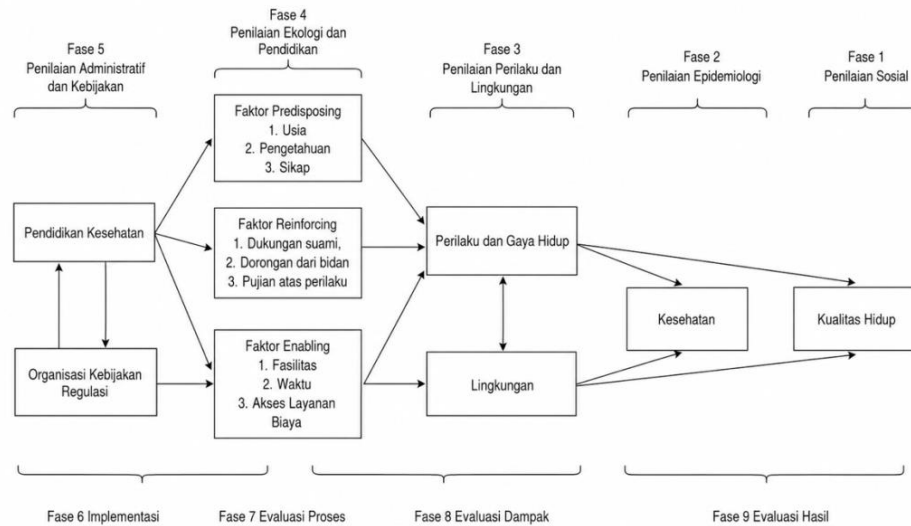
Fase 5
Penilaian Administratif dan Kebijakan

Fase 4
Penilaian Ekologi dan Pendidikan

Fase 3
Penilaian Perilaku dan Lingkungan

Fase 2
Penilaian Epidemiologi

Fase 1
Penilaian Sosial

Faktor Predisposing
1. Usia
2. Pengetahuan
3. Sikap

Pendidikan Kesehatan

Faktor Reinforcing
1. Dukungan suami,
2. Dorongan dari bidan
3. Pujian atas perilaku

Perilaku dan Gaya Hidup

Kesehatan

Kualitas Hidup

Organisasi Kebijakan Regulasi

Faktor Enabling
1. Fasilitas
2. Waktu
3. Akses Layanan Biaya

Lingkungan

Fase 6 Implementasi

Fase 7 Evaluasi Proses

Fase 8 Evaluasi Dampak

Fase 9 Evaluasi Hasil